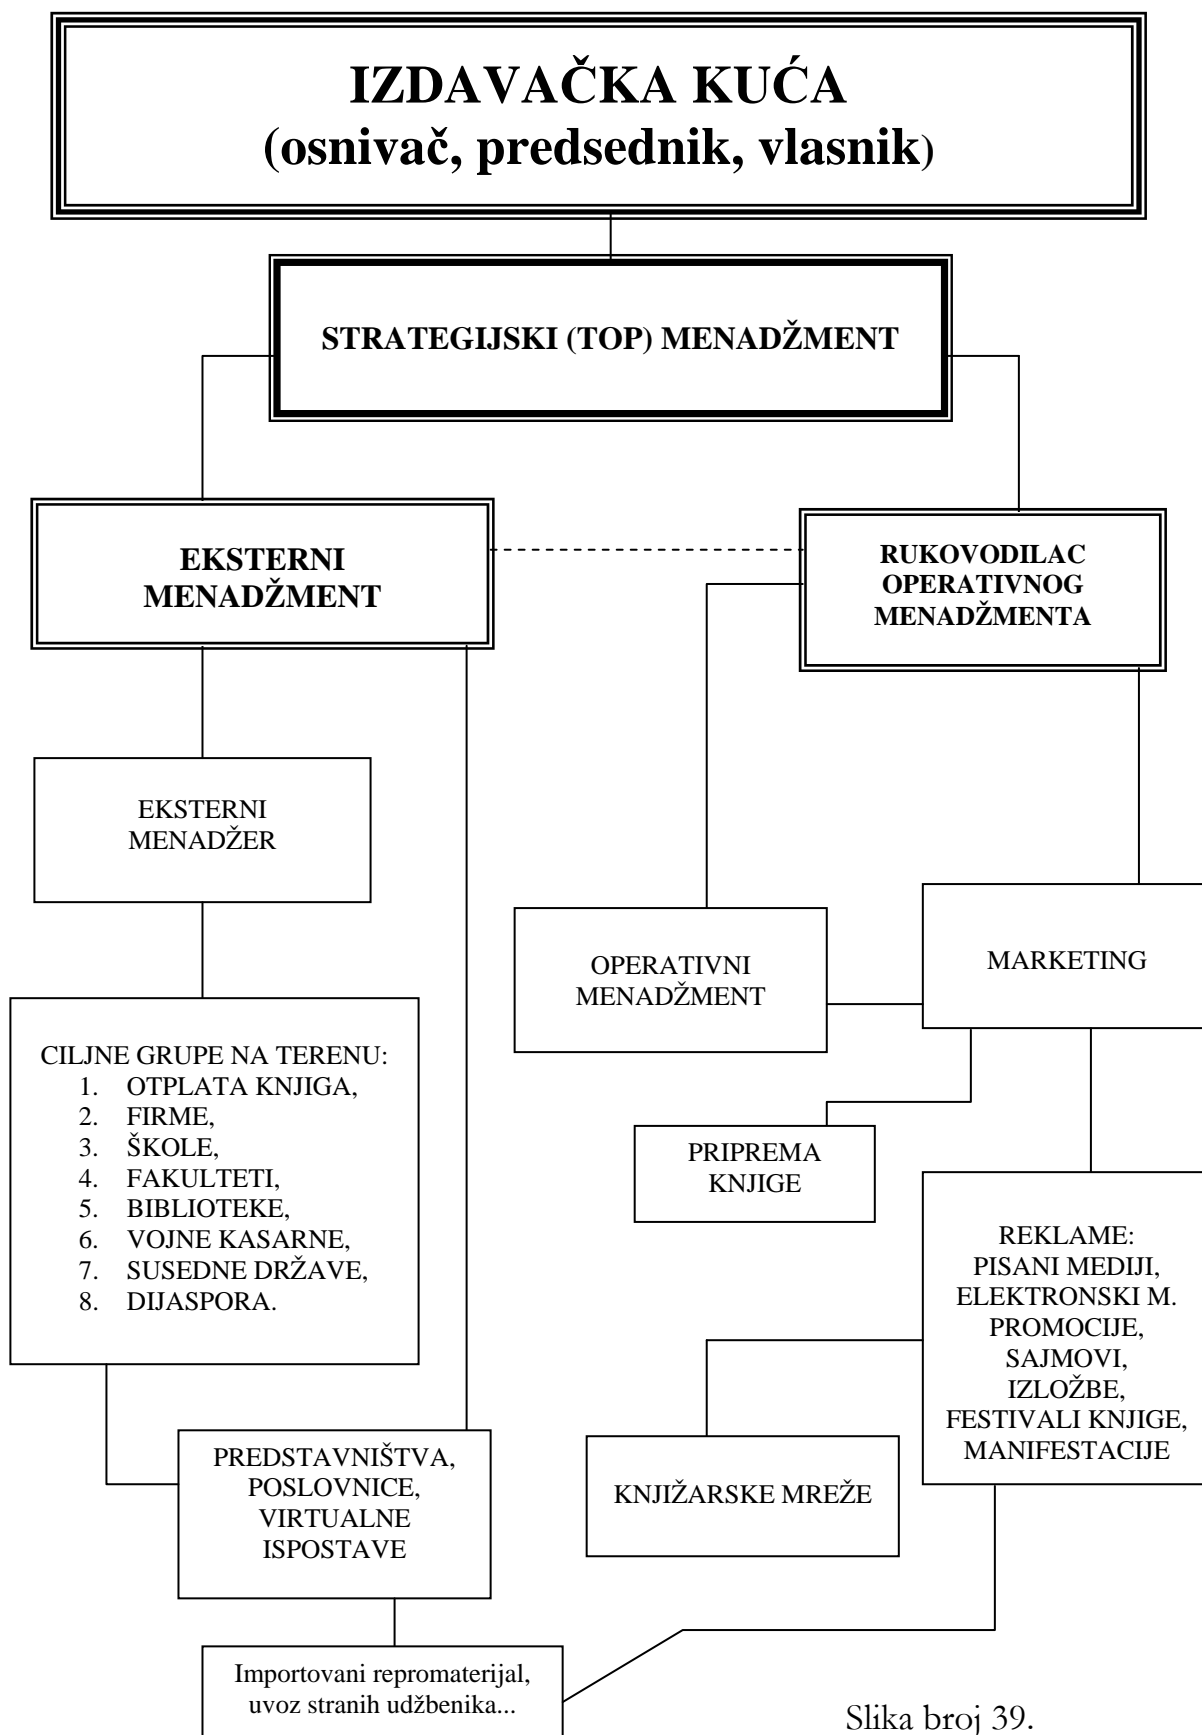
IZDAVAČKA KUĆA
(osnivač, predsednik, vlasnik)

STRATEGIJSKI (TOP) MENADŽMENT

EKSTERNI MENADŽMENT

RUKOVODILAC OPERATIVNOG MENADŽMENTA

EKSTERNI MENADŽER

OPERATIVNI MENADŽMENT

MARKETING

CILJNE GRUPE NA TERENU:
1. OTPLATA KNJIGA,
2. FIRME,
3. ŠKOLE,
4. FAKULTETI,
5. BIBLIOTEKE,
6. VOJNE KASARNE,
7. SUSEDNE DRŽAVE,
8. DIJASPORA.

PRIPREMA KNJIGE

REKLAME: PISANI MEDIJI, ELEKTRONSKI M. PROMOCIJE, SAJMOVI, IZLOŽBE, FESTIVALI KNJIGE, MANIFESTACIJE

PREDSTAVNIŠTVA, POSLOVNICE, VIRTUALNE ISPOSTAVE

KNJIŽARSKE MREŽE

Importovani repromaterijal, uvoz stranih udžbenika...

Slika broj 39.